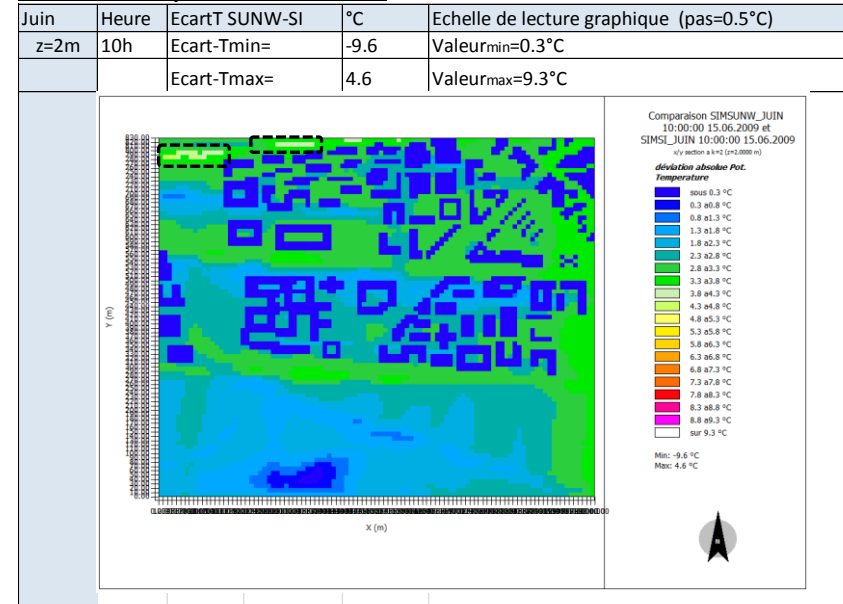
| Juin | Heure | EcartT SUNW-SI | °C | Echelle de lecture graphique (pas=0.5°C) |
|---|---|---|---|---|
| z=2m | 10h | Ecart-Tmin= | -9.6 | Valeurmin=0.3°C |
| | | Ecart-Tmax= | 4.6 | Valeurmax=9.3°C |

Comparaison SIMSUNW_JUIN 10:00:00 15.06.2009 et SIMSI_JUIN 10:00:00 15.06.2009
x/y section a k=2 (z=2.0000 m)

déviation absolue Pot. Temperature

sous 0.3 °C
0.3 a0.8 °C
0.8 a1.3 °C
1.3 a1.8 °C
1.8 a2.3 °C
2.3 a2.8 °C
2.8 a3.3 °C
3.3 a3.8 °C
3.8 a4.3 °C
4.3 a4.8 °C
4.8 a5.3 °C
5.3 a5.8 °C
5.8 a6.3 °C
6.3 a6.8 °C
6.8 a7.3 °C
7.3 a7.8 °C
7.8 a8.3 °C
8.3 a8.8 °C
8.8 a9.3 °C
sur 9.3 °C

Min: -9.6 °C
Max: 4.6 °C

Y (m)

X (m)

N